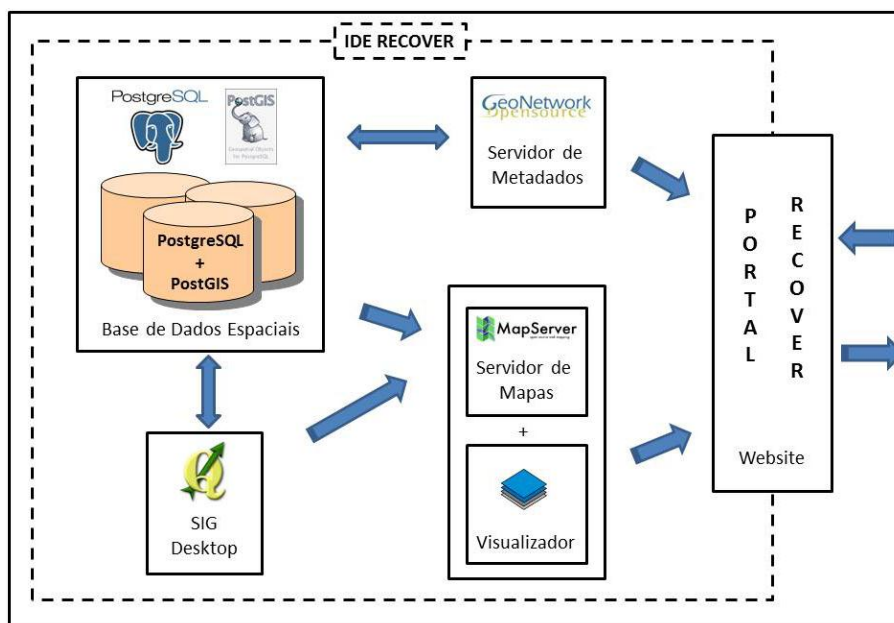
IDE RECOVER

PostgreSQL

PostGIS

PostgreSQL + PostGIS

Base de Dados Espaciais

GeoNetwork opensource

Servidor de Metadados

MapServer

Servidor de Mapas

+

Visualizador

SIG Desktop

PORTAL RECOVER

Website